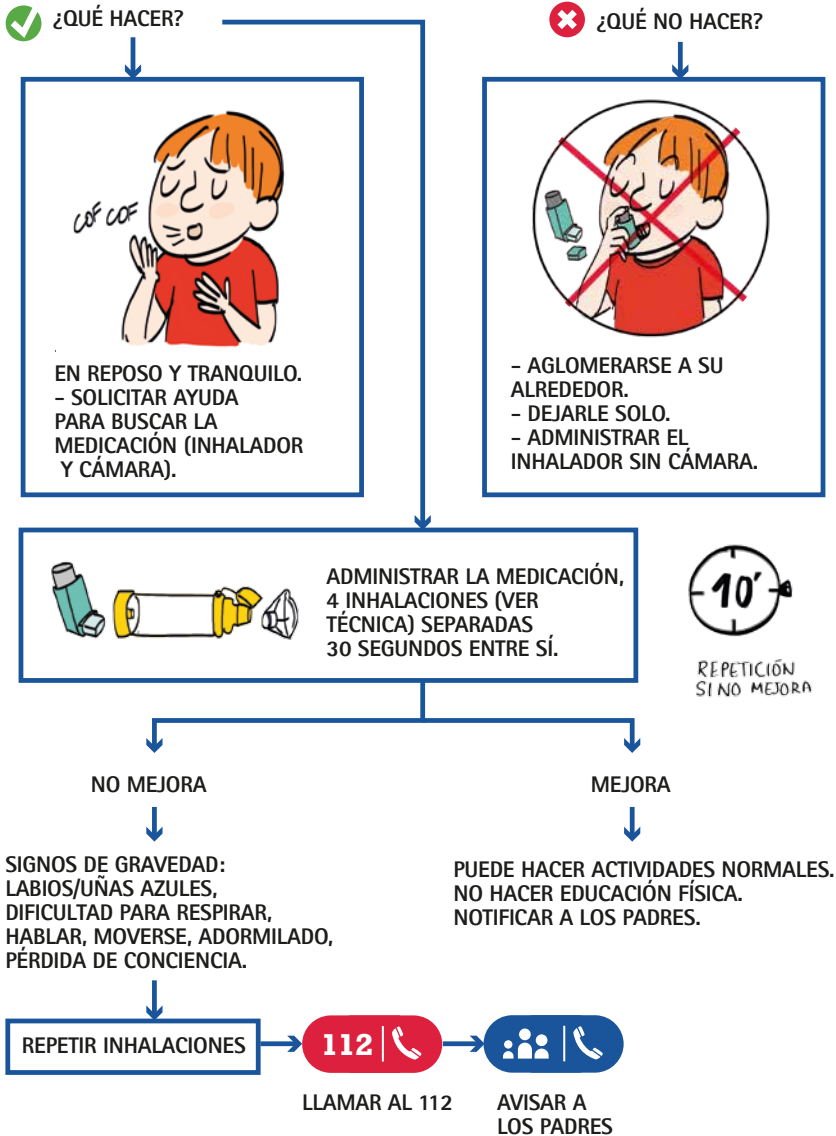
¿QUÉ HACER?

COF COF

EN REPOSO Y TRANQUILO.
- SOLICITAR AYUDA PARA BUSCAR LA MEDICACIÓN (INHALADOR Y CÁMARA).

¿QUÉ NO HACER?

- AGLOMERARSE A SU ALREDEDOR.
- DEJARLE SOLO.
- ADMINISTRAR EL INHALADOR SIN CÁMARA.

ADMINISTRAR LA MEDICACIÓN, 4 INHALACIONES (VER TÉCNICA) SEPARADAS 30 SEGUNDOS ENTRE SÍ.

10'

REPETICIÓN SI NO MEJORA

NO MEJORA

SIGNOS DE GRAVEDAD: LABIOS/UÑAS AZULES, DIFICULTAD PARA RESPIRAR, HABLAR, MOVERSE, ADORMILADO, PÉRDIDA DE CONCIENCIA.

MEJORA

PUEDE HACER ACTIVIDADES NORMALES. NO HACER EDUCACIÓN FÍSICA. NOTIFICAR A LOS PADRES.

REPETIR INHALACIONES

112

LLAMAR AL 112

AVISAR A LOS PADRES